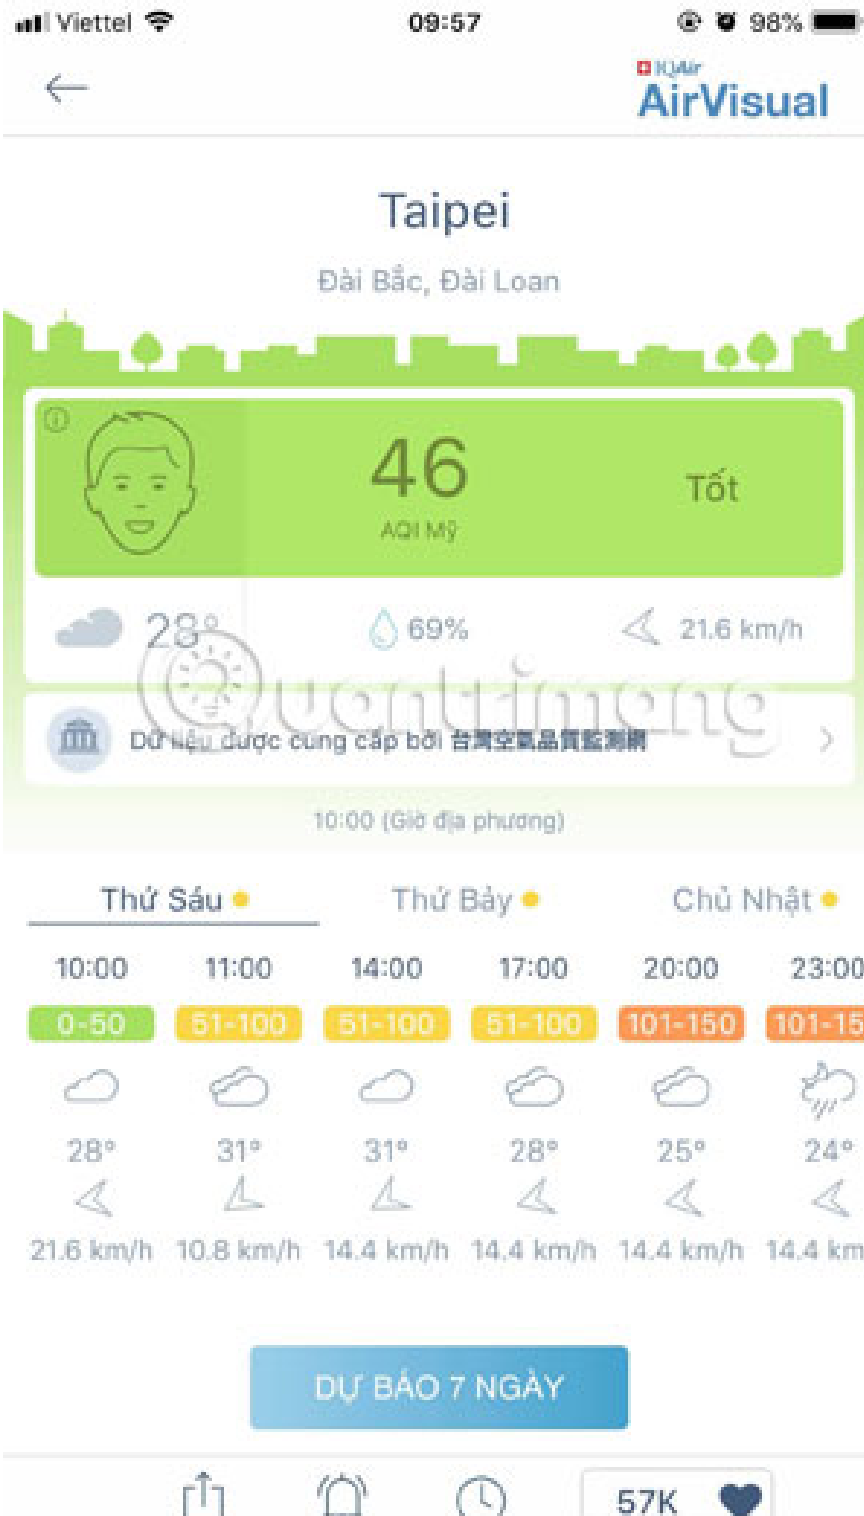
Viettel 09:57 98%

IQAir
AirVisual

Taipei

Đài Bắc, Đài Loan

46
AQI Mỹ
Tốt

28°
69%
21.6 km/h

Dữ liệu được cung cấp bởi 台灣空氣品質監測網

10:00 (Giờ địa phương)

Thứ Sáu
Thứ Bảy
Chủ Nhật

| 10:00 | 11:00 | 14:00 | 17:00 | 20:00 | 23:00 |
|---|---|---|---|---|---|
| 0-50 | 51-100 | 51-100 | 51-100 | 101-150 | 101-15 |
| 28° | 31° | 31° | 28° | 25° | 24° |
| 21.6 km/h | 10.8 km/h | 14.4 km/h | 14.4 km/h | 14.4 km/h | 14.4 km |

DỰ BÁO 7 NGÀY

57K

Quantrimang